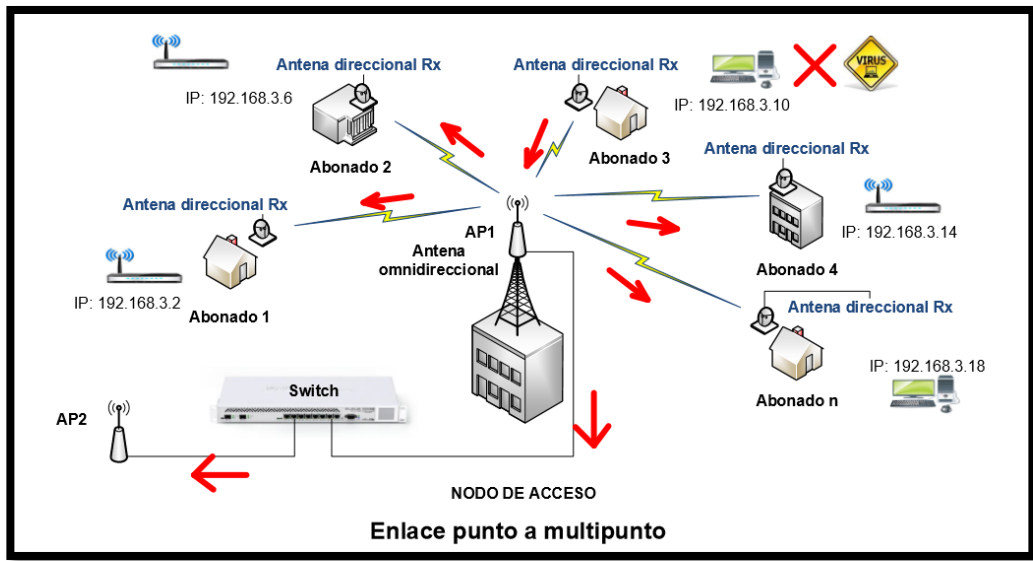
Antena direccional Rx

IP: 192.168.3.6

Abonado 2

Antena direccional Rx

IP: 192.168.3.10

VIRUS

Abonado 3

Antena direccional Rx

IP: 192.168.3.14

Abonado 4

Antena direccional Rx

IP: 192.168.3.2

Abonado 1

AP1

Antena omnidireccional

Antena direccional Rx

IP: 192.168.3.18

Abonado n

Switch

AP2

NODO DE ACCESO

Enlace punto a multipunto